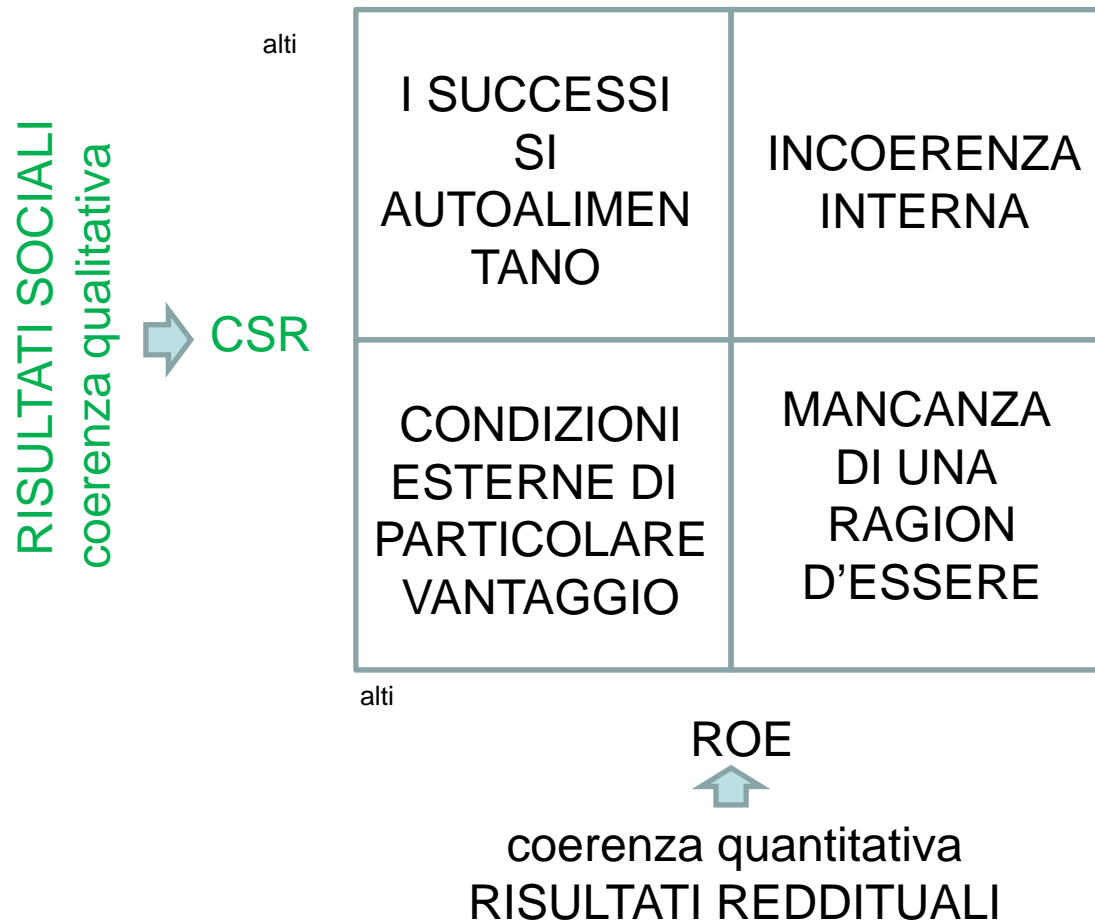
RISULTATI SOCIALI
coerenza qualitativa

CSR

alti

| I SUCCESSI SI AUTOALIMEN TANO | INCOERENZA INTERNA |
|---|---|
| CONDIZIONI ESTERNE DI PARTICOLARE VANTAGGIO | MANCANZA DI UNA RAGION D'ESSERE |

alti

ROE

coerenza quantitativa
RISULTATI REDDITUALI